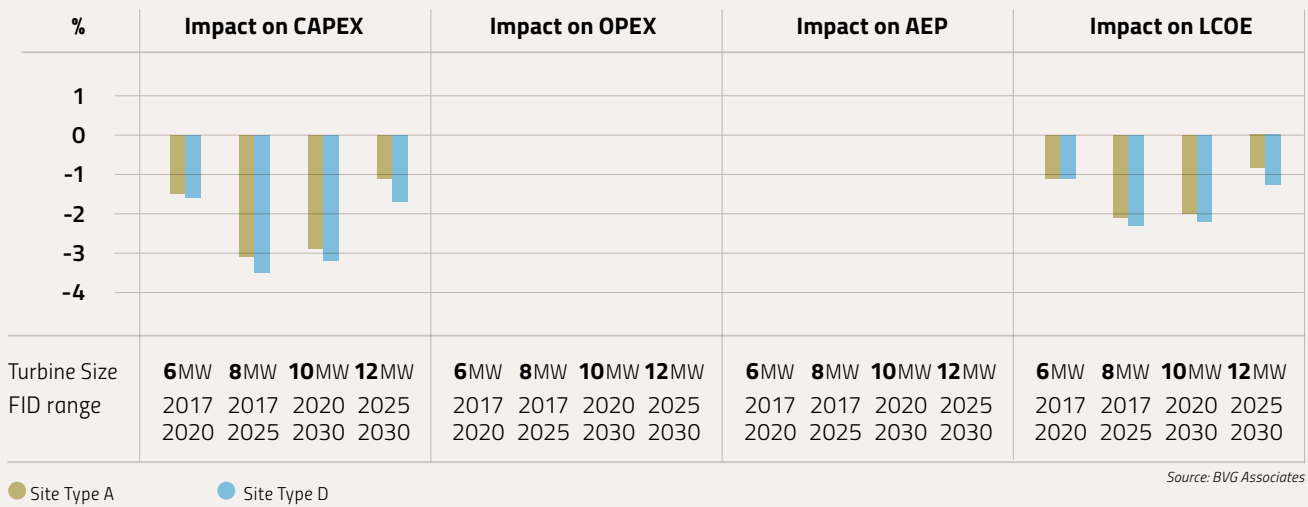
| % | Impact on CAPEX | Impact on OPEX | Impact on AEP | Impact on LCOE |
|---|---|---|---|---|

1
0
-1
-2
-3
-4

| Turbine Size | 6MW | 8MW | 10MW | 12MW | 6MW | 8MW | 10MW | 12MW | 6MW | 8MW | 10MW | 12MW | 6MW | 8MW | 10MW | 12MW |
|---|---|---|---|---|---|---|---|---|---|---|---|---|---|---|---|---|
| FID range | 2017 2020 | 2017 2025 | 2020 2030 | 2025 2030 | 2017 2020 | 2017 2025 | 2020 2030 | 2025 2030 | 2017 2020 | 2017 2025 | 2020 2030 | 2025 2030 | 2017 2020 | 2017 2025 | 2020 2030 | 2025 2030 |

Source: BVG Associates

Site Type A
Site Type D